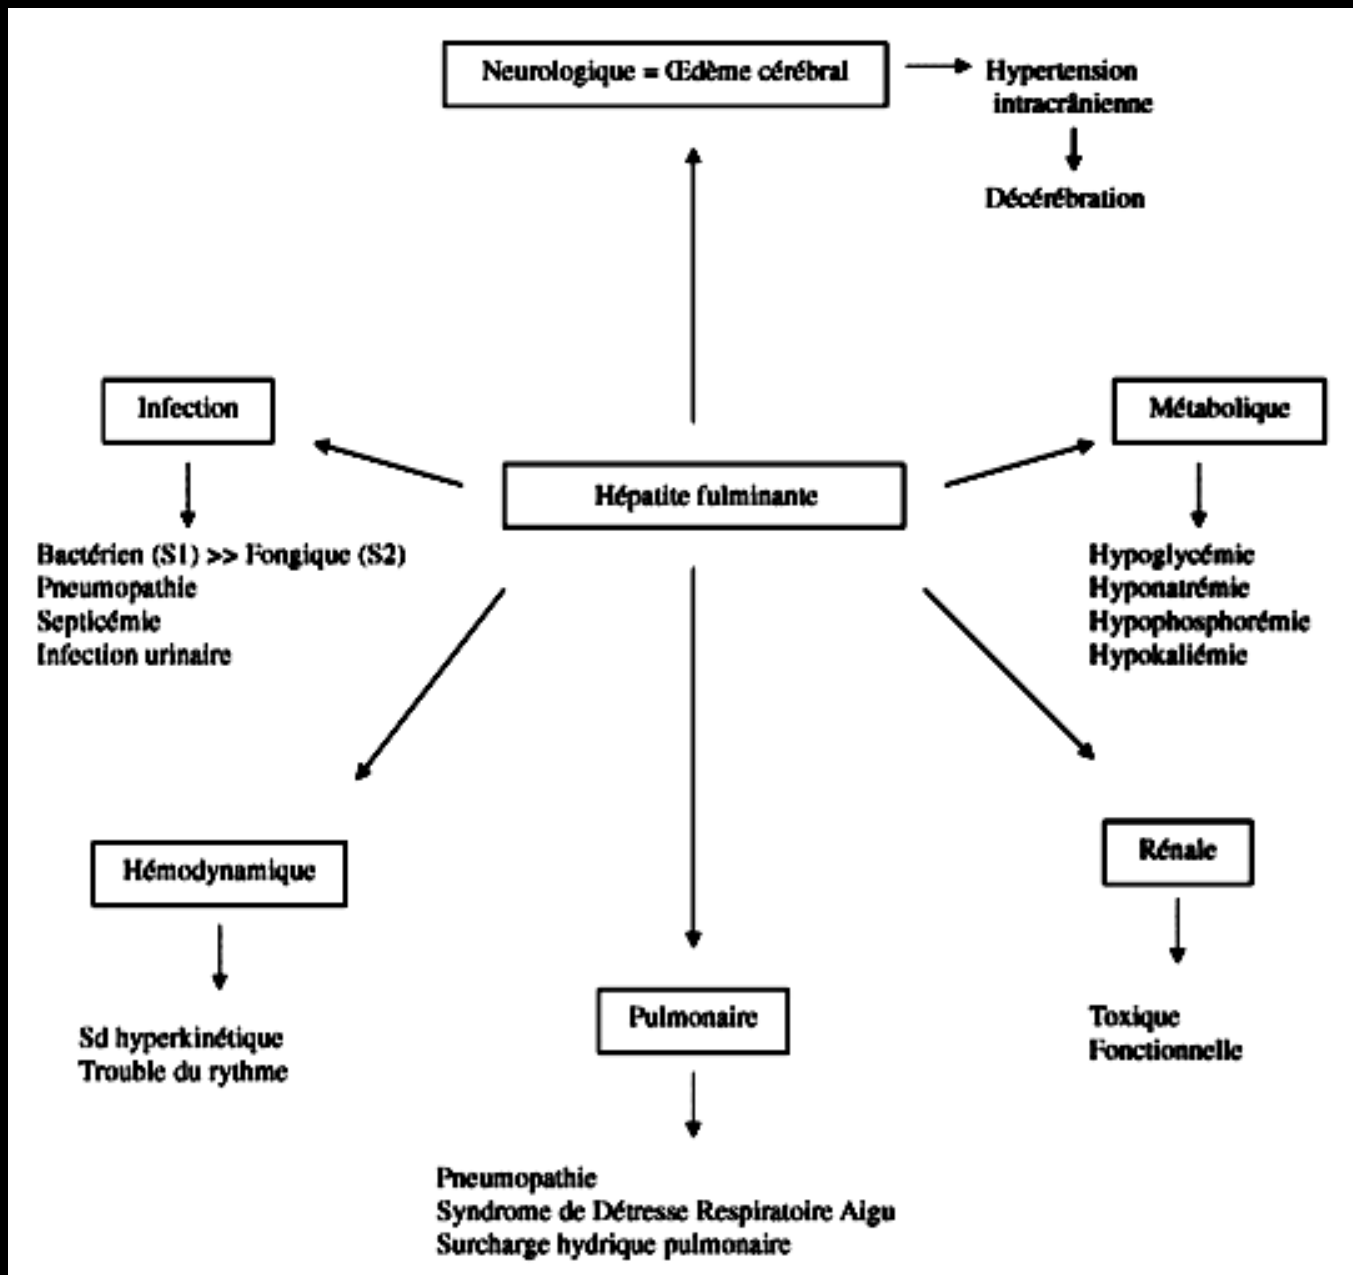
Neurologique = Œdème cérébral

Hypertension intracrânienne

Décérébration

Infection

Bactérien (S1) >> Fongique (S2)
Pneumopathie
Septicémie
Infection urinaire

Hépatite fulminante

Métabolique

Hypoglycémie
Hyponatrémie
Hypophosphorémie
Hypokaliémie

Hémodynamique

Sd hyperkinétique
Trouble du rythme

Pulmonaire

Pneumopathie
Syndrome de Détresse Respiratoire Aigu
Surcharge hydrique pulmonaire

Rénale

Toxique
Fonctionnelle